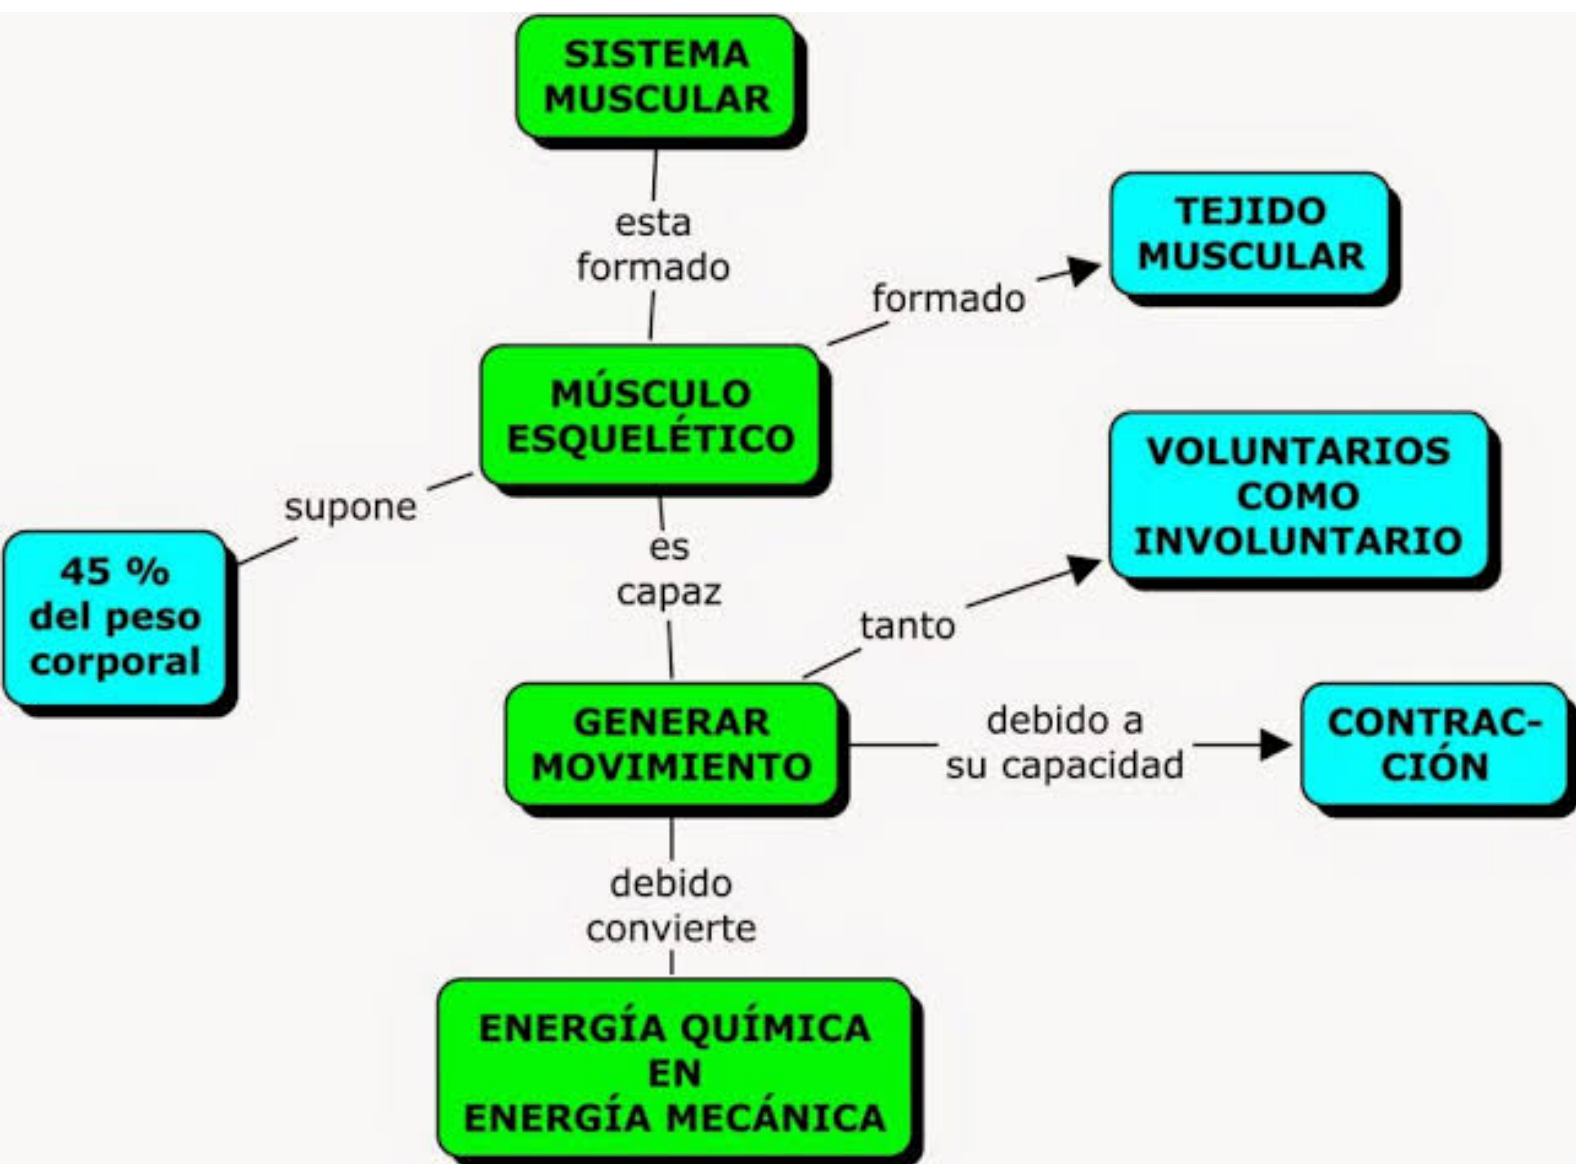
SISTEMA MUSCULAR

esta formado

MÚSCULO ESQUELÉTICO

formado

TEJIDO MUSCULAR

supone

45 % del peso corporal

es capaz

GENERAR MOVIMIENTO

tanto

VOLUNTARIOS COMO INVOLUNTARIO

debido a su capacidad

CONTRAC-CIÓN

debido convierte

ENERGÍA QUÍMICA EN ENERGÍA MECÁNICA